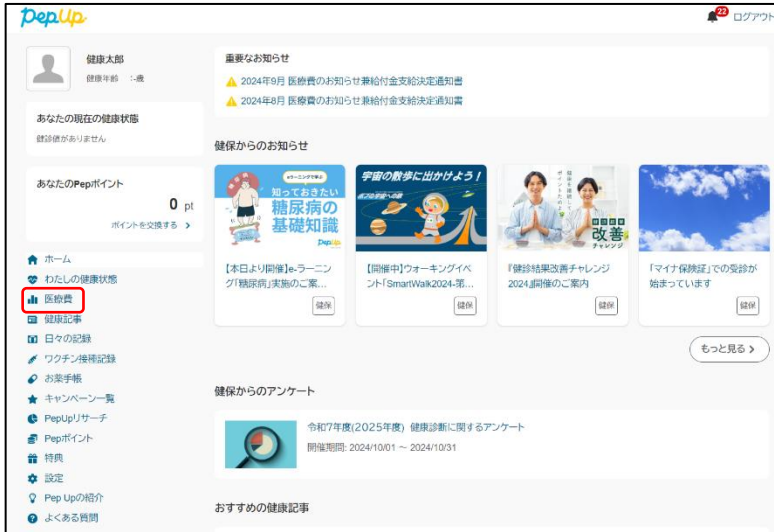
PepUp

22 ログアウト

健康太郎
健康年齢 :-歳

あなたの現在の健康状態
健診値がありません

あなたのPepポイント
0 pt
ポイントを交換する >

ホーム
わたしの健康状態
医療費
健康記事
日々の記録
ワクチン接種記録
お薬手帳
キャンペーン一覧
PepUpリサーチ
Pepポイント
特典
設定
Pep Upの紹介
よくある質問

重要なお知らせ
2024年9月 医療費のお知らせ兼給付金支給決定通知書
2024年8月 医療費のお知らせ兼給付金支給決定通知書

健保からのお知らせ

eラーニングで学ぶ
知っておきたい
糖尿病の
基礎知識
PepUp

宇宙の散歩に出かけよう!

健診結果を確認して改善しよう
健診結果
改善
チャレンジ

【本日より開催】e-ラーニング「糖尿病」実施のご案...
健保

【開催中】ウォーキングイベント「SmartWalk2024-第...
健保

『健診結果改善チャレンジ2024』開催のご案内
健保

「マイナ保険証」での受診が始まっています
健保

もっと見る >

健保からのアンケート

令和7年度(2025年度) 健康診断に関するアンケート
開催期間: 2024/10/01 ~ 2024/10/31

おすすめの健康記事